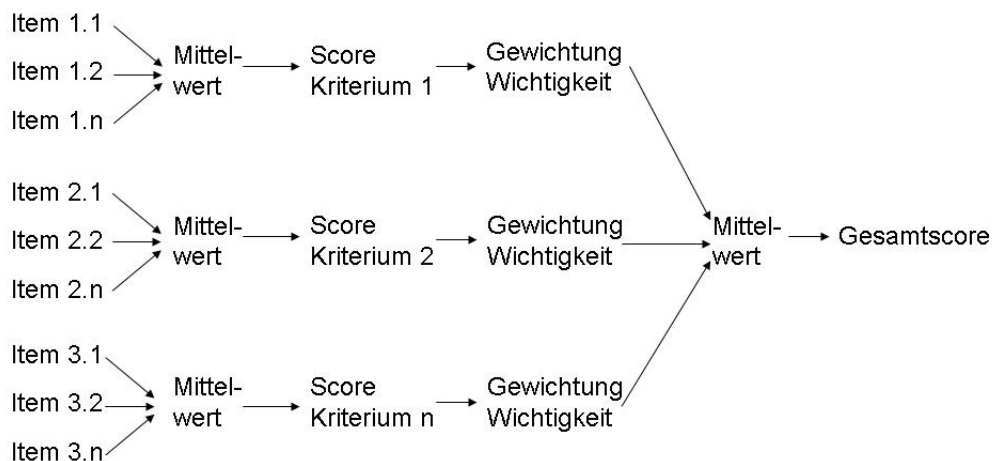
Item 1.1
Item 1.2
Item 1.n
Mittelwert
Score Kriterium 1
Gewichtung Wichtigkeit

Item 2.1
Item 2.2
Item 2.n
Mittelwert
Score Kriterium 2
Gewichtung Wichtigkeit

Item 3.1
Item 3.2
Item 3.n
Mittelwert
Score Kriterium n
Gewichtung Wichtigkeit

Mittelwert
Gesamtscore